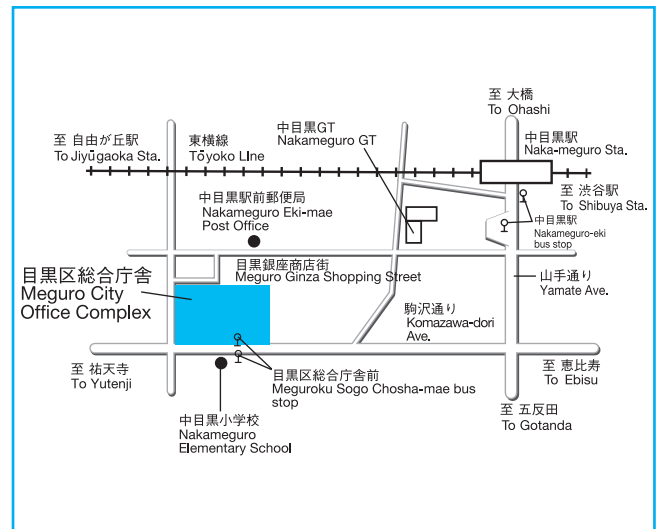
至 大橋
To Ohashi

至 自由が丘駅
To Jiyūgaoka Sta.

東横線
Tōyoko Line

中目黒GT
Nakameguro GT

中目黒駅
Naka-meguro Sta.

至 渋谷駅
To Shibuya Sta.

中目黒駅前郵便局
Nakameguro Eki-mae Post Office

中目黒駅
Nakameguro-eki bus stop

目黒銀座商店街
Meguro Ginza Shopping Street

目黒区総合庁舎
Meguro City Office Complex

山手通り
Yamate Ave.

駒沢通り
Komazawa-dori Ave.

至 祐天寺
To Yutenji

目黒区総合庁舎前
Meguroku Sogo Chosha-mae bus stop

至 恵比寿
To Ebisu

至 五反田
To Gotanda

中目黒小学校
Nakameguro Elementary School